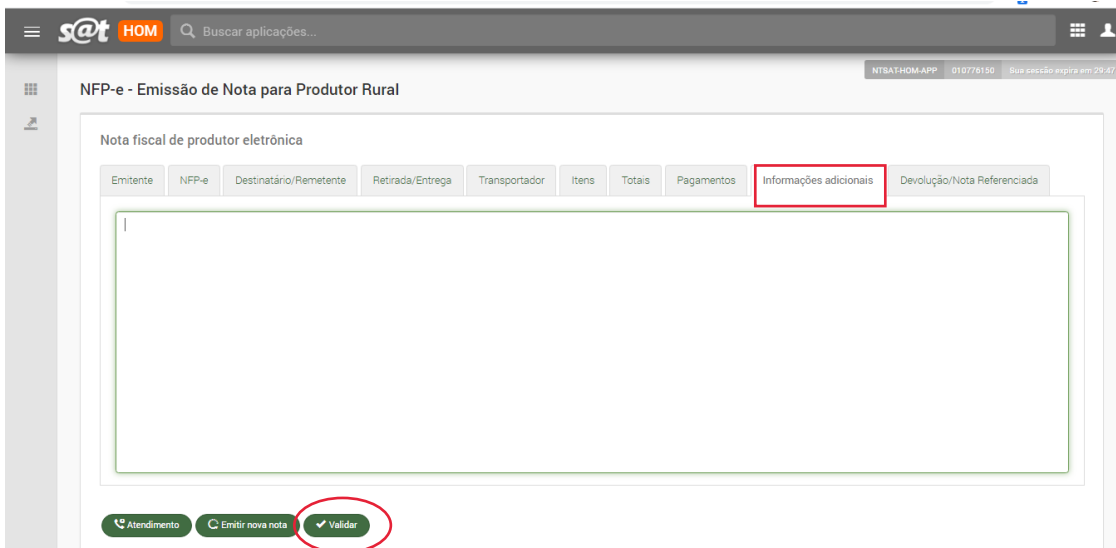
s@t HOM

Buscar aplicações...

NTSAT-HOM-APP 010776150 Sua sessão expira em 29:47

NFP-e - Emissão de Nota para Produtor Rural

Nota fiscal de produtor eletrônica

Emitente | NFP-e | Destinatário/Remetente | Retirada/Entrega | Transportador | Itens | Totais | Pagamentos | Informações adicionais | Devolução/Nota Referenciada

Atendimento | Emitir nova nota | Validar